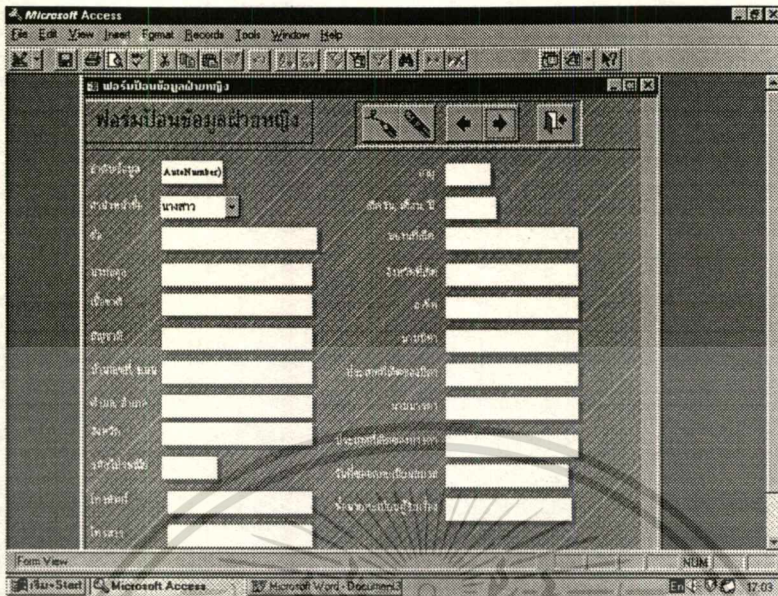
Microsoft Access
File Edit View Insert Format Records Tools Window Help

ฟอร์มป้อนข้อมูลฝ่ายหญิง

ฟอร์มป้อนข้อมูลฝ่ายหญิง

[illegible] AutoNumber)
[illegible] นางสาว
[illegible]
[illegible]
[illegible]
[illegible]
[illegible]
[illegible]
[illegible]
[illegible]
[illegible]
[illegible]

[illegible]
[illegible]
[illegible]
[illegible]
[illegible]
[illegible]
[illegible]
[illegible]
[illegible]
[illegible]
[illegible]

Form View
NUM
Start Microsoft Access Microsoft Word - Document3
17:03